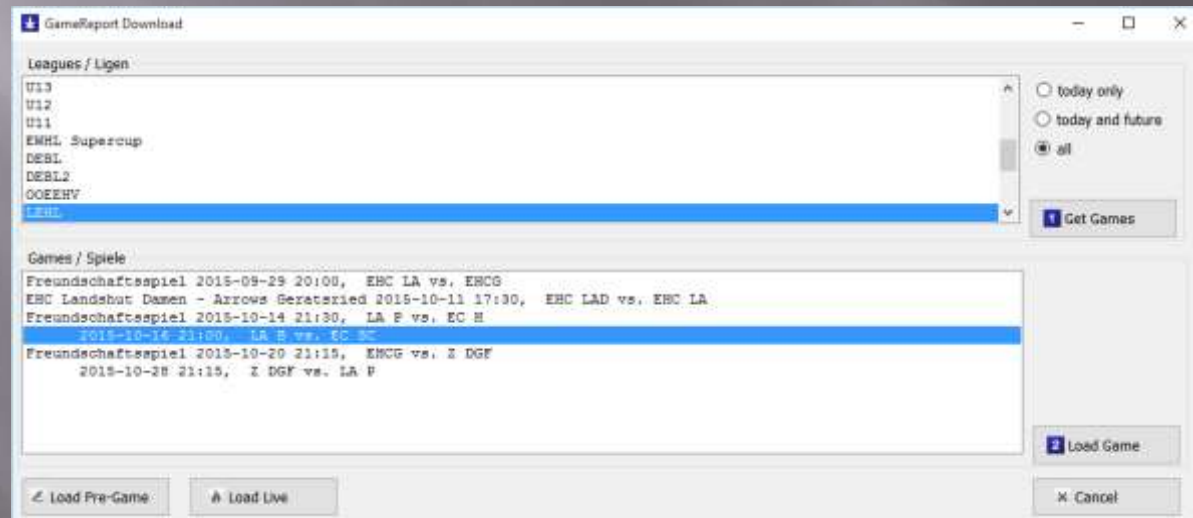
GameReport Download

Leagues / Ligen

U13
U12
U11
EWHL Supercup
DEBL
DEBL2
OOEEHV
LEHL

today only
today and future
all

1 Get Games

Games / Spiele

Freundschaftsspiel 2015-09-29 20:00, EHC LA vs. EHCG
EHC Landshut Damen - Arrows Geretsried 2015-10-11 17:30, EHC LAD vs. EHC LA
Freundschaftsspiel 2015-10-14 21:30, LA P vs. EC H
2015-10-16 21:00, LA B vs. EC SC
Freundschaftsspiel 2015-10-20 21:15, EHCG vs. Z DGF
2015-10-28 21:15, Z DGF vs. LA P

2 Load Game

Load Pre-Game

Load Live

Cancel